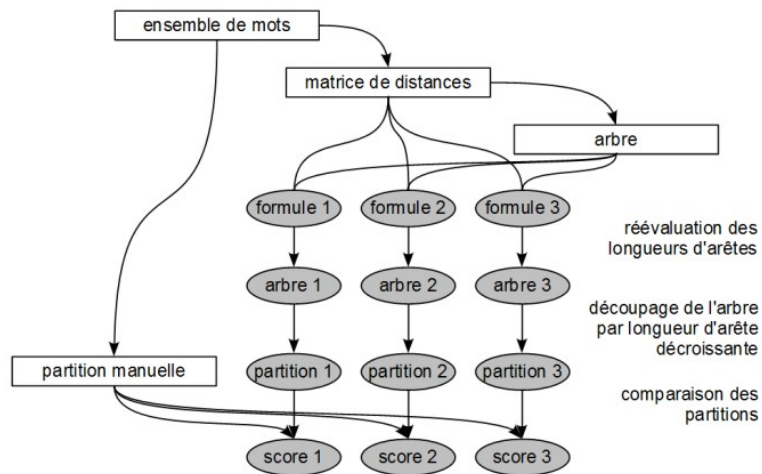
ensemble de mots

matrice de distances

arbre

formule 1
formule 2
formule 3

réévaluation des longueurs d'arêtes

arbre 1
arbre 2
arbre 3

découpage de l'arbre par longueur d'arête décroissante

partition manuelle

partition 1
partition 2
partition 3

comparaison des partitions

score 1
score 2
score 3